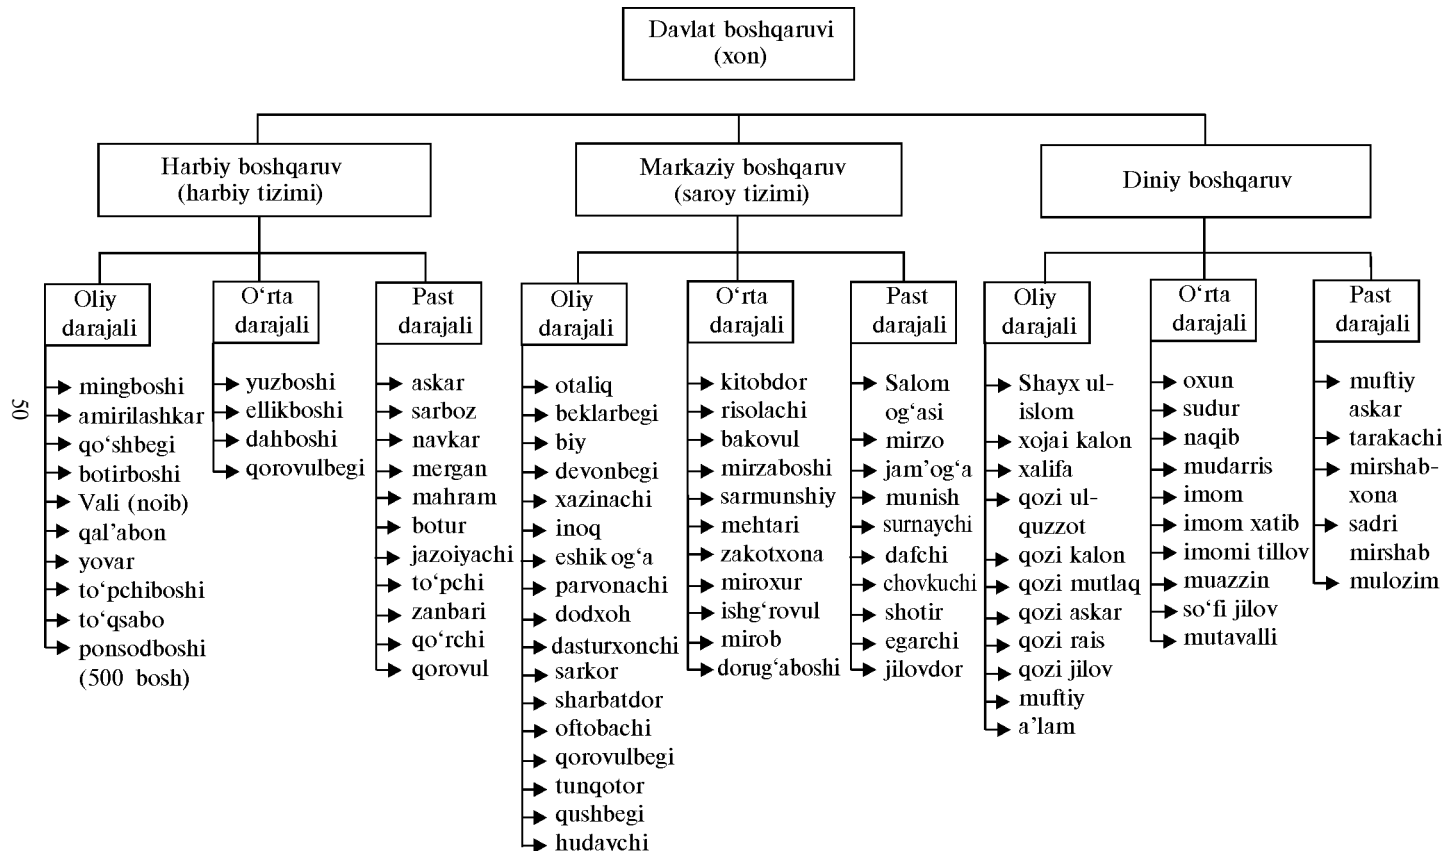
Davlat boshqaruvi (xon)

Harbiy boshqaruv (harbiy tizimi)

Markaziy boshqaruv (saroy tizimi)

Diniy boshqaruv

Oliy darajali
mingboshi
amirilashkar
qo‘shbegi
botirboshi
Vali (noib)
qal’abon
yovar
to‘pchiboshi
to‘qsabo
ponsodboshi (500 bosh)

O‘rta darajali
yuzboshi
ellikboshi
dahboshi
qorovulbegi

Past darajali
askar
sarboz
navkar
mergan
mahram
botur
jazoiyachi
to‘pchi
zanbari
qo‘rchi
qorovul

Oliy darajali
otaliq
beklarbegi
biy
devonbegi
xazinachi
inoq
eshik og‘a
parvonachi
dodxoh
dasturxonchi
sarkor
sharbatdor
oftobachi
qorovulbegi
tunqotor
qushbegi
hudaychi

O‘rta darajali
kitobdor
risolachi
bakovul
mirzaboshi
sarmunshiy
mehtari
zakotxona
miroxur
ishg‘rovul
mirob
dorug‘aboshi

Past darajali
Salom og‘asi
mirzo
jam’og‘a
munish
surnaychi
dafchi
chovkuchi
shotir
egarchi
jilovdor

Oliy darajali
Shayx ul-islom
xojai kalon
xalifa
qozi ul-quzzot
qozi kalon
qozi mutlaq
qozi askar
qozi rais
qozi jilov
muftiy
a’lam

O‘rta darajali
oxun
sudur
naqib
mudarris
imom
imom xatib
imomi tillov
muazzin
so‘fi jilov
mutavalli

Past darajali
muftiy askar
tarakachi
mirshab-xona
sadri mirshab
mulozim

50